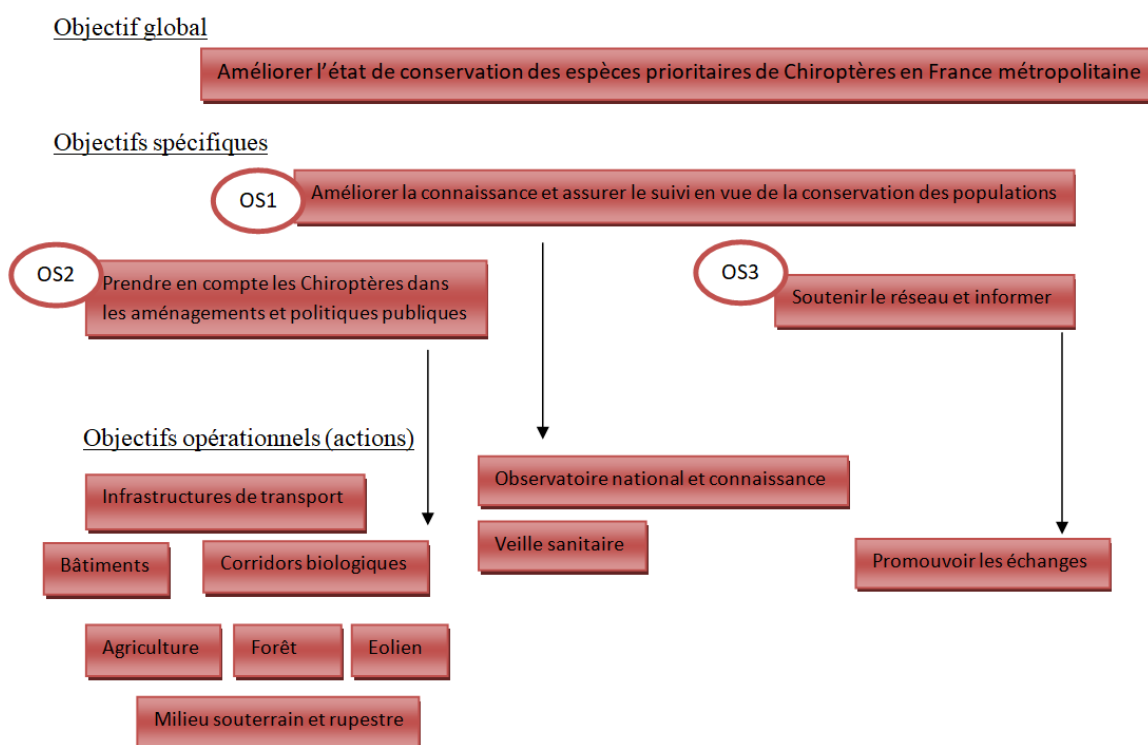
Objectif global

Améliorer l'état de conservation des espèces prioritaires de Chiroptères en France métropolitaine

Objectifs spécifiques

OS1 Améliorer la connaissance et assurer le suivi en vue de la conservation des populations

OS2 Prendre en compte les Chiroptères dans les aménagements et politiques publiques

OS3 Soutenir le réseau et informer

Objectifs opérationnels (actions)

Infrastructures de transport

Bâtiments

Corridors biologiques

Agriculture

Forêt

Eolien

Milieu souterrain et rupestre

Observatoire national et connaissance

Veille sanitaire

Promouvoir les échanges